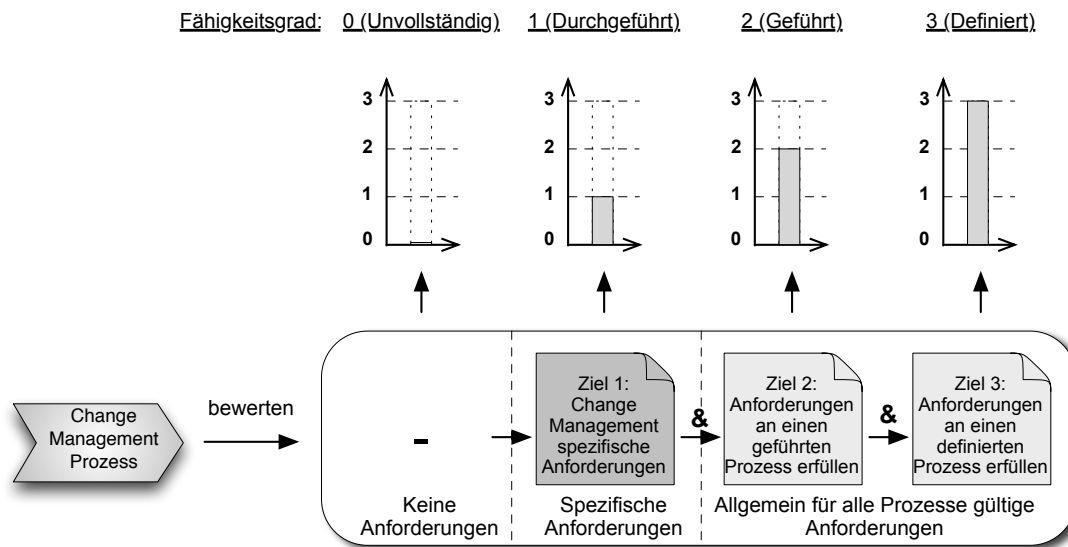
Fähigkeitsgrad: 0 (Unvollständig) 1 (Durchgeführt) 2 (Geführt) 3 (Definiert)

3
2
1
0

3
2
1
0

3
2
1
0

3
2
1
0

Change Management Prozess

bewerten

-

Ziel 1: Change Management spezifische Anforderungen

&

Ziel 2: Anforderungen an einen geführten Prozess erfüllen

&

Ziel 3: Anforderungen an einen definierten Prozess erfüllen

Keine Anforderungen

Spezifische Anforderungen

Allgemein für alle Prozesse gültige Anforderungen